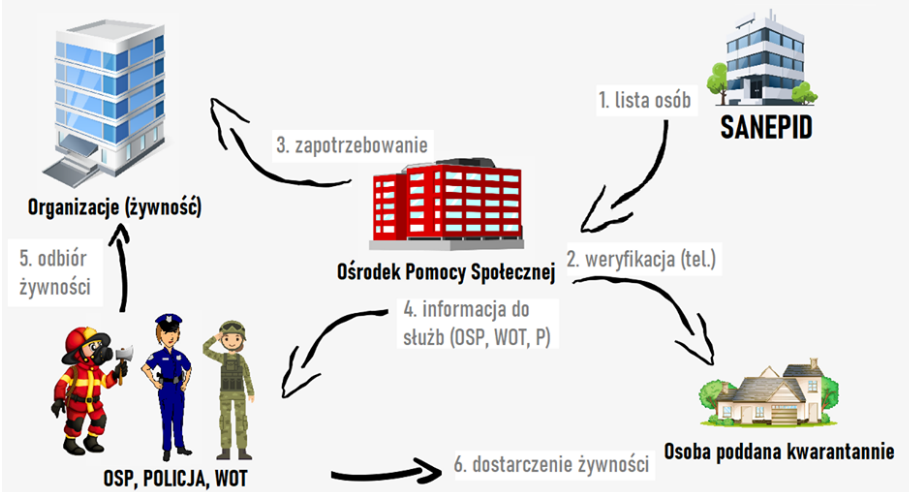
1. lista osób

SANEPID

3. zapotrzebowanie

Organizacje (żywność)

Ośrodek Pomocy Społecznej

2. weryfikacja (tel.)

5. odbiór żywności

4. informacja do służb (OSP, WOT, P)

Osoba poddana kwarantannie

OSP, POLICJA, WOT

6. dostarczenie żywności